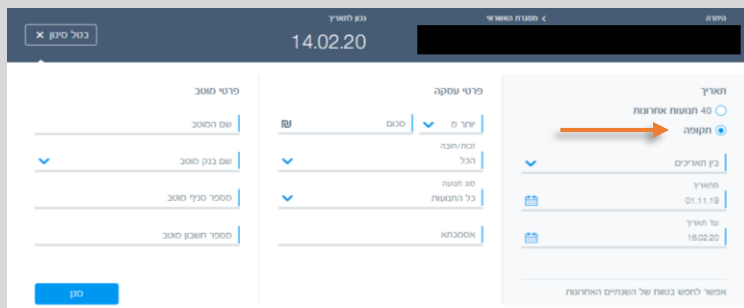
היתרה
מסגרת האשראי
נכון לתאריך
14.02.20
בטל סינון ✕

תאריך
40 תנועות אחרונות
תקופה
בין תאריכים
מתאריך
01.11.19
עד תאריך
16.02.20
אפשר לחפש בטווח של השנתיים האחרונות

פרטי עסקה
יותר מ
סכום
₪
זכות/חובה
הכל
סוג תנועה
כל התנועות
אסמכתא

פרטי מוטב
שם המוטב
שם בנק מוטב
מספר סניף מוטב
מספר חשבון מוטב
סנן